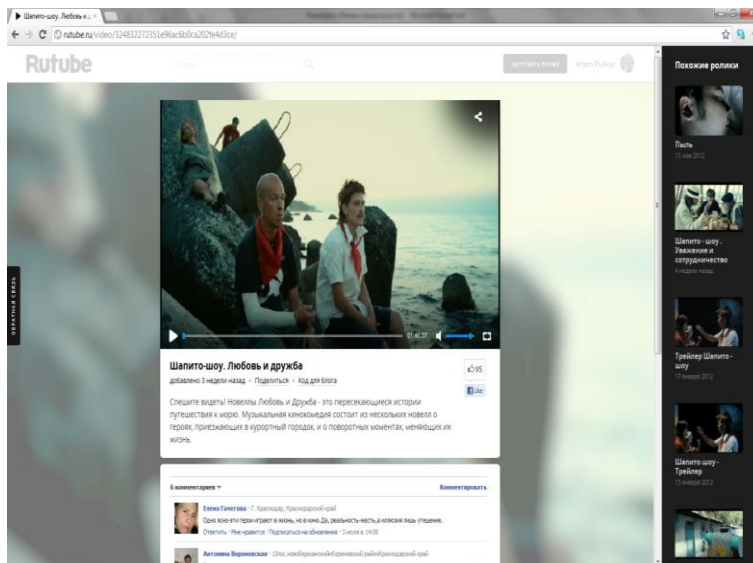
Шапито-шоу. Любовь и д ×

rutube.ru/video/324832272351e96ac6b0ca202fe4d3ce/

Rutube

Загрузить ролик

ОБРАТНАЯ СВЯЗЬ

01:41:37

Шапито-шоу. Любовь и дружба

добавлено 3 недели назад · Поделиться · Код для блога

95

Like

Спешите видеть! Новеллы Любовь и Дружба - это пересекающиеся истории путешествия к морю. Музыкальная кинокомедия состоит из нескольких новелл о героях, приезжающих в курортный городок, и о поворотных моментах, меняющих их жизнь.

6 комментариев

Комментировать

Елена Гачегова · Г. Краснодар, Краснодарский край

Одно ясно-эти герои играют в жизнь, но в кино. Да, реальность-жесть, а иллюзия лишь утешение.

Ответить · Мне нравится · Подписаться на обновления · 3 июля в 14:08

Антонина Вороновская · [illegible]

Похожие ролики

Пыль

15 мая 2012

Шапито-шоу. Уважение и сотрудничество

4 недели назад

Трейлер Шапито-шоу

17 января 2012

Шапито шоу - Трейлер

13 января 2012